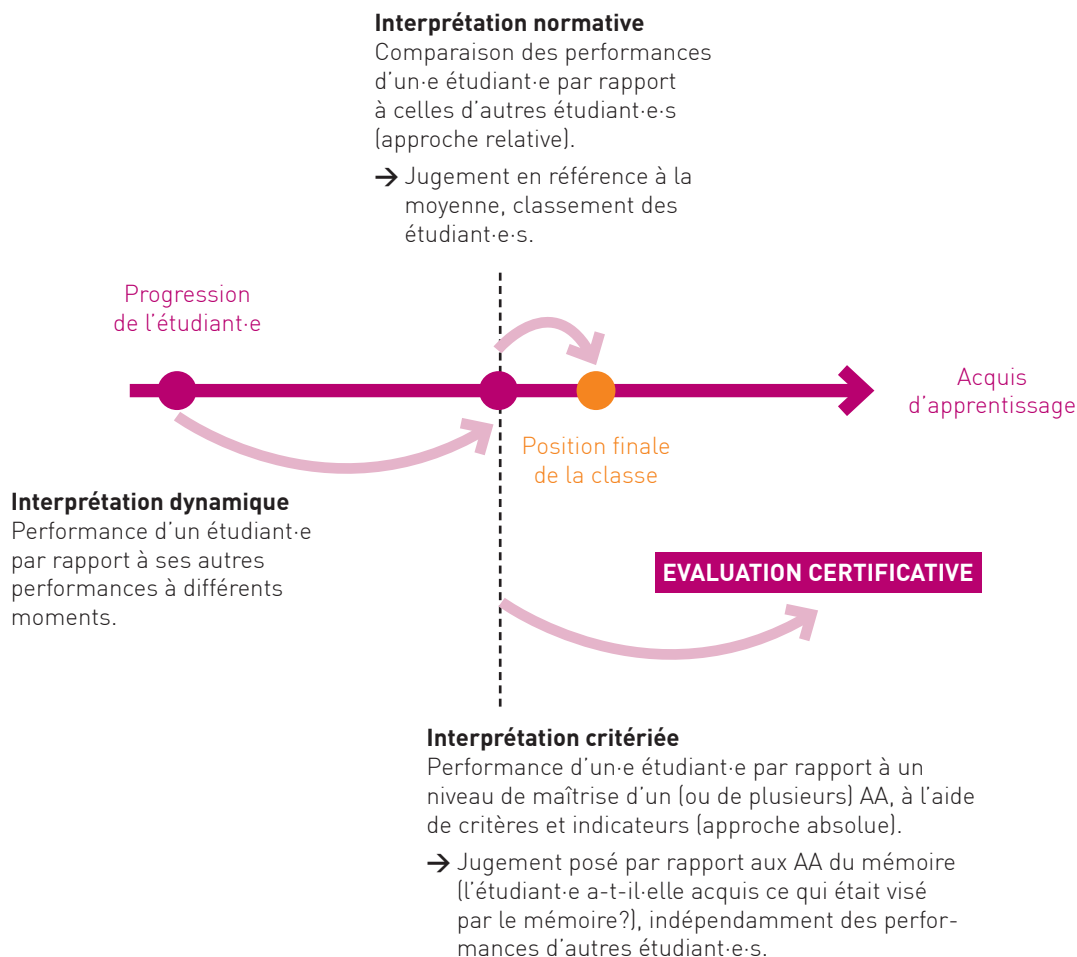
**Interprétation normative**
Comparaison des performances d'un·e étudiant·e par rapport à celles d'autres étudiant·e·s (approche relative).

→ Jugement en référence à la moyenne, classement des étudiant·e·s.

Progression de l'étudiant·e

Acquis d'apprentissage

Position finale de la classe

**Interprétation dynamique**
Performance d'un étudiant·e par rapport à ses autres performances à différents moments.

EVALUATION CERTIFICATIVE

**Interprétation critériée**
Performance d'un·e étudiant·e par rapport à un niveau de maîtrise d'un (ou de plusieurs) AA, à l'aide de critères et indicateurs (approche absolue).

→ Jugement posé par rapport aux AA du mémoire (l'étudiant·e a-t-il·elle acquis ce qui était visé par le mémoire?), indépendamment des performances d'autres étudiant·e·s.